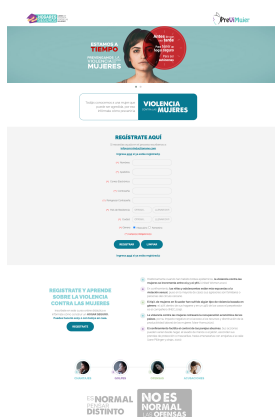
PreVIMujer

ESTAMOS A TIEMPO
PREVENGAMOS LA VIOLENCIA DE LAS MUJERES

Antes de que sea tarde

VIOLENCIA CONTRA LAS MUJERES

REGÍSTRATE AQUÍ

Ingresa aquí si ya estás registrado

REGISTRAR
LIMPIAR

Ingresa aquí si ya estás registrado

REGÍSTRATE Y APRENDE SOBRE LA VIOLENCIA CONTRA LAS MUJERES

REGISTRATE

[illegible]

ES NORMAL PENSAR DISTINTO

NO ES NORMAL QUE PIENSAS